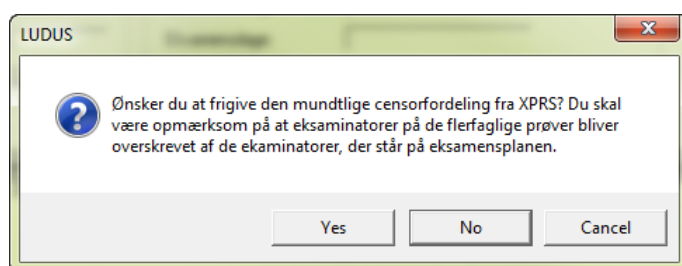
LUDUS

Ønsker du at frigive den mundtlige censorfordeling fra XPRS? Du skal være opmærksom på at eksaminatorer på de flerfaglige prøver bliver overskrevet af de ekaminatorer, der står på eksamensplanen.

Yes No Cancel